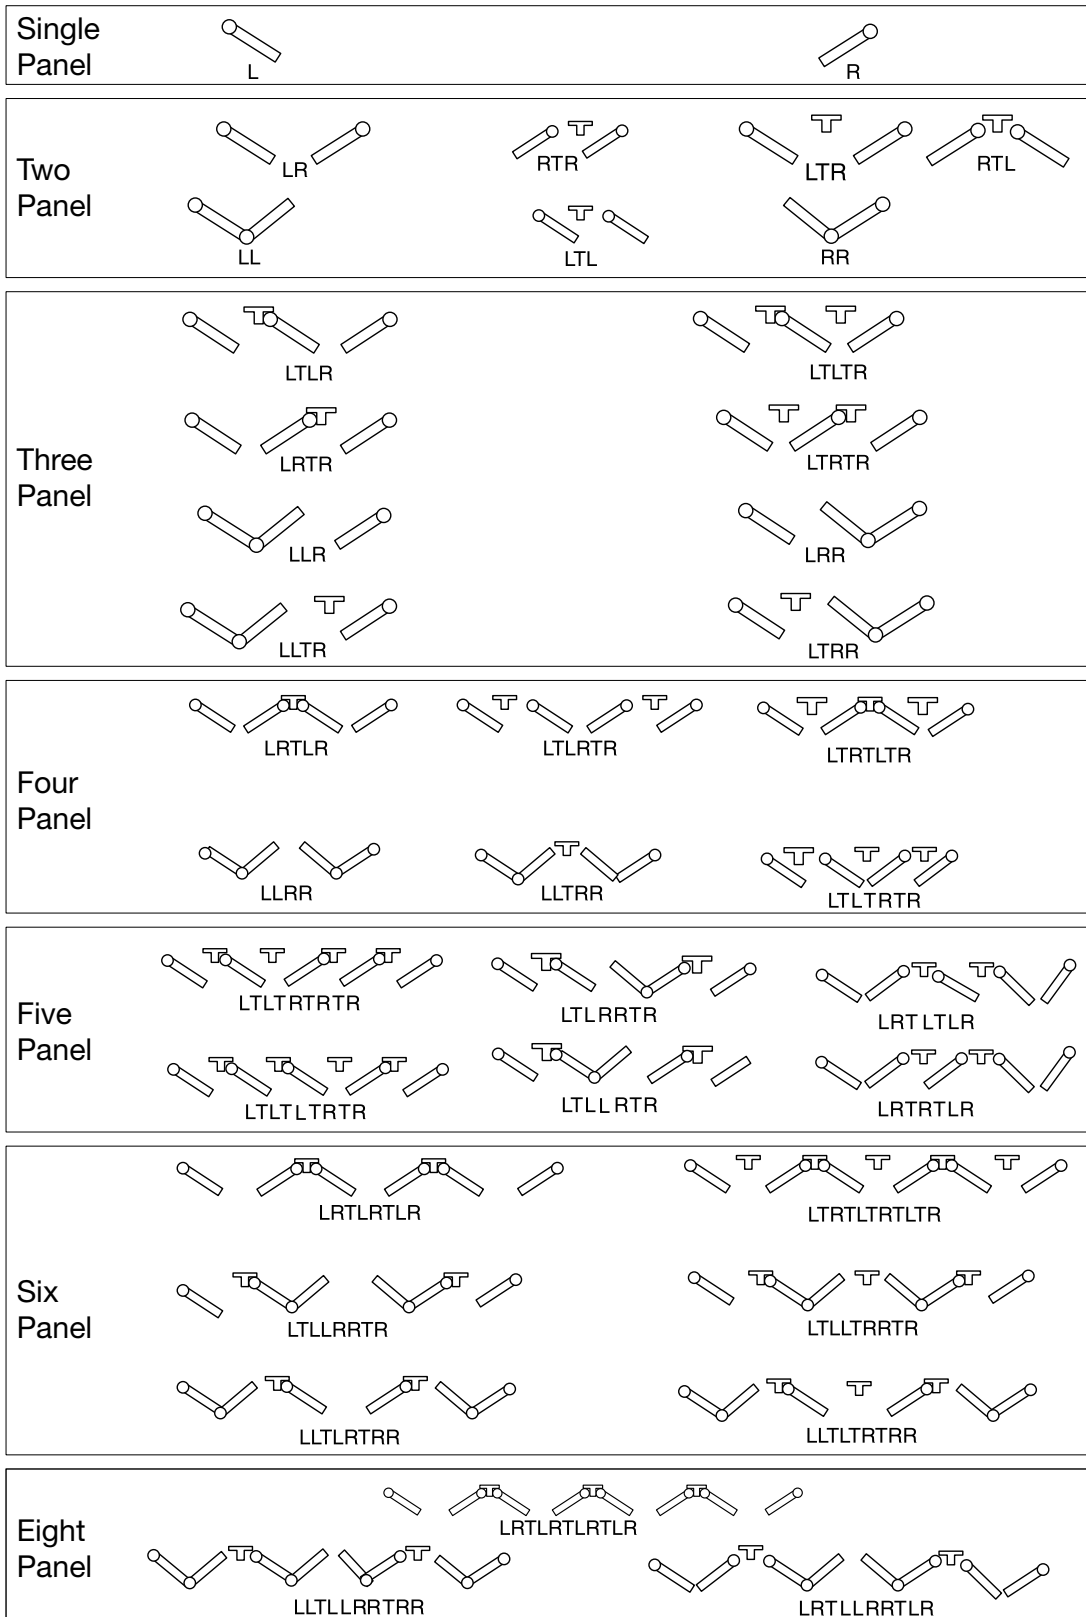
Single Panel
L
R

Two Panel
LR
RTR
LTR
RTL
LL
LTL
RR

Three Panel
LTLR
LTLTR
LRTR
LTRTR
LLR
LRR
LLTR
LTRR

Four Panel
LRTLR
LTLRTR
LTRTLTR
LLRR
LLTRR
LTLTRTR

Five Panel
LTLTRTRTR
LTLRRTR
LRTLTLR
LTLTLTRTR
LTLLRTR
LRTRTLR

Six Panel
LRTLRTLR
LTRTLTRTLTR
LTLLRRTR
LTLLTRRTR
LLTLRTRR
LLTLTRTRR

Eight Panel
LRTLRTLRTLR
LLTLLRRTRR
LRTLLRRTLR